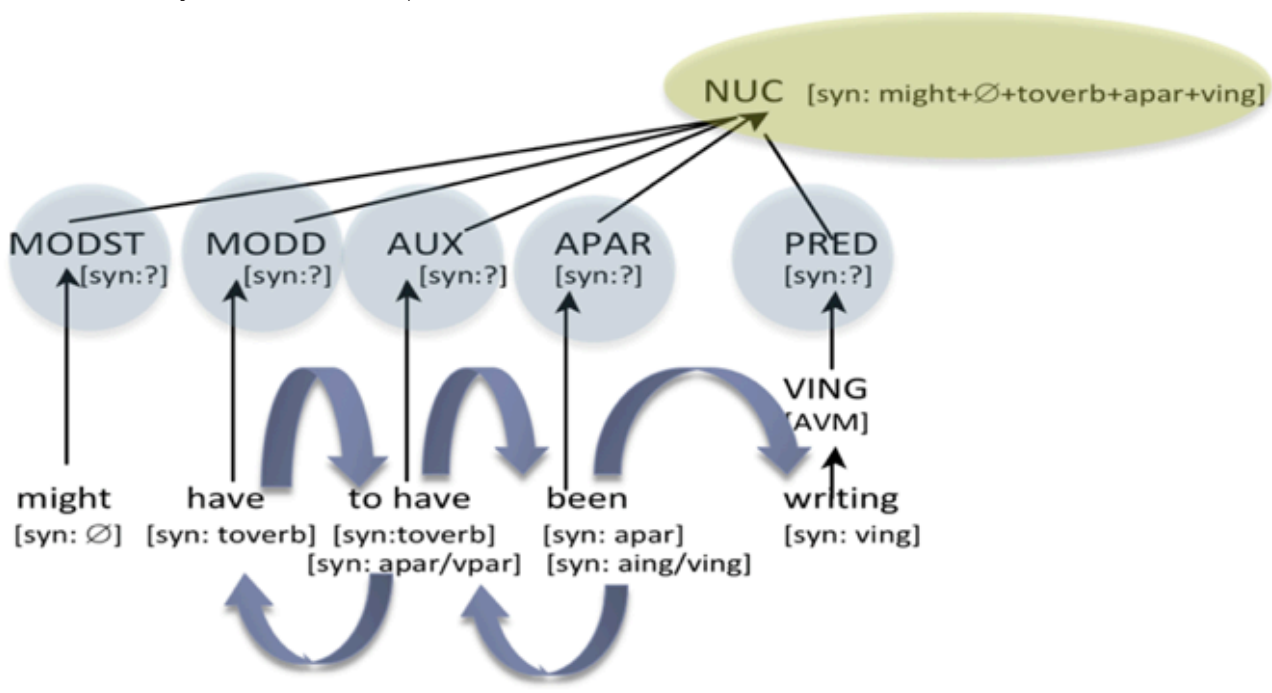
NUC [syn: might+$\varnothing$+toverb+apar+ving]

MODST [syn:?]

MODD [syn:?]

AUX [syn:?]

APAR [syn:?]

PRED [syn:?]

VING [AVM]

might [syn: $\varnothing$]

have [syn: toverb]

to have [syn:toverb] [syn: apar/vpar]

been [syn: apar] [syn: aing/ving]

writing [syn: ving]